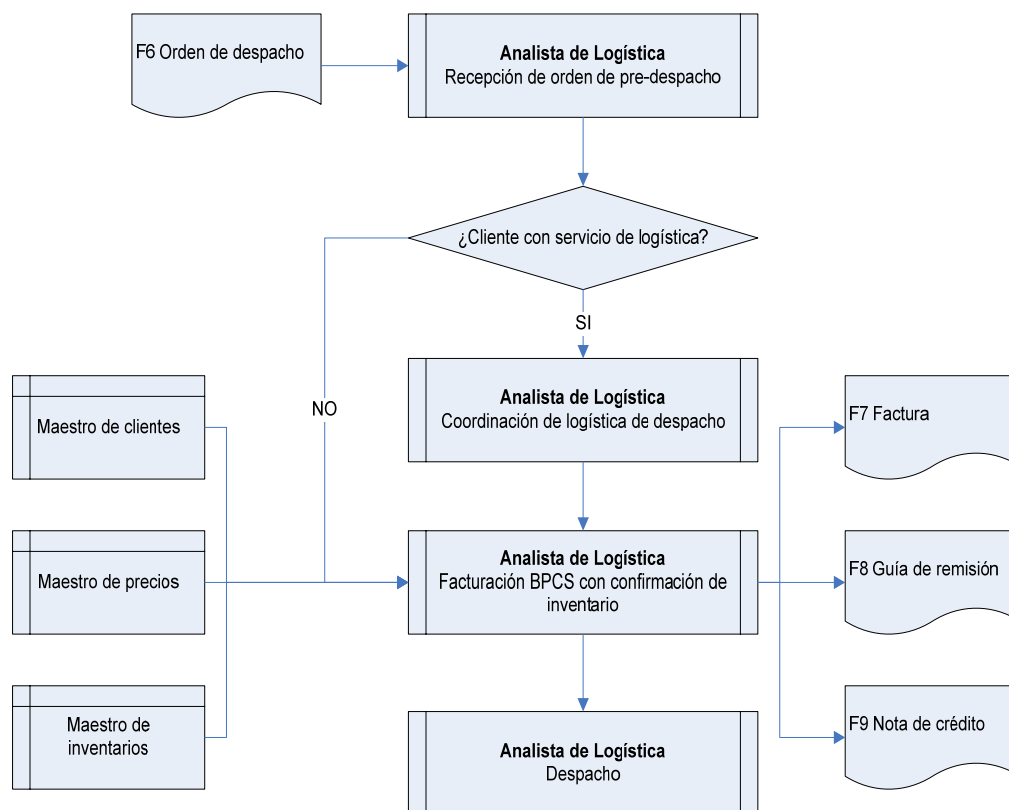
F6 Orden de despacho

**Analista de Logística**
Recepción de orden de pre-despacho

¿Cliente con servicio de logística?

SI

NO

Maestro de clientes

**Analista de Logística**
Coordinación de logística de despacho

F7 Factura

Maestro de precios

**Analista de Logística**
Facturación BPCS con confirmación de inventario

F8 Guía de remisión

Maestro de inventarios

**Analista de Logística**
Despacho

F9 Nota de crédito